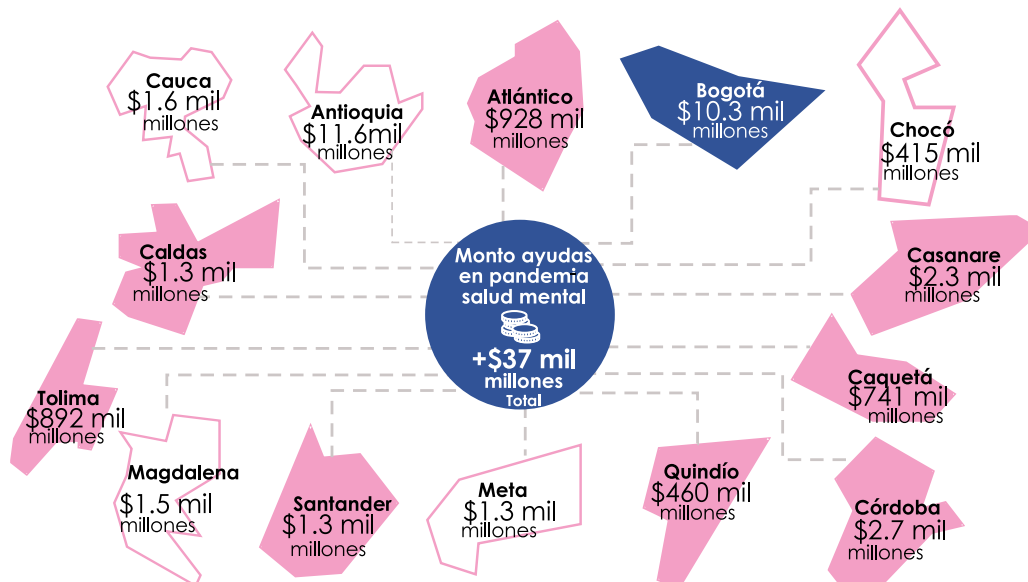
Cauca
$1.6 mil
millones

Antioquia
$11.6mil
millones

Atlántico
$928 mil
millones

Bogotá
$10.3 mil
millones

Chocó
$415 mil
millones

Caldas
$1.3 mil
millones

Monto ayudas en pandemia salud mental
+$37 mil millones
Total

Casanare
$2.3 mil
millones

Tolima
$892 mil
millones

Caquetá
$741 mil
millones

Magdalena
$1.5 mil
millones

Santander
$1.3 mil
millones

Meta
$1.3 mil
millones

Quindío
$460 mil
millones

Córdoba
$2.7 mil
millones